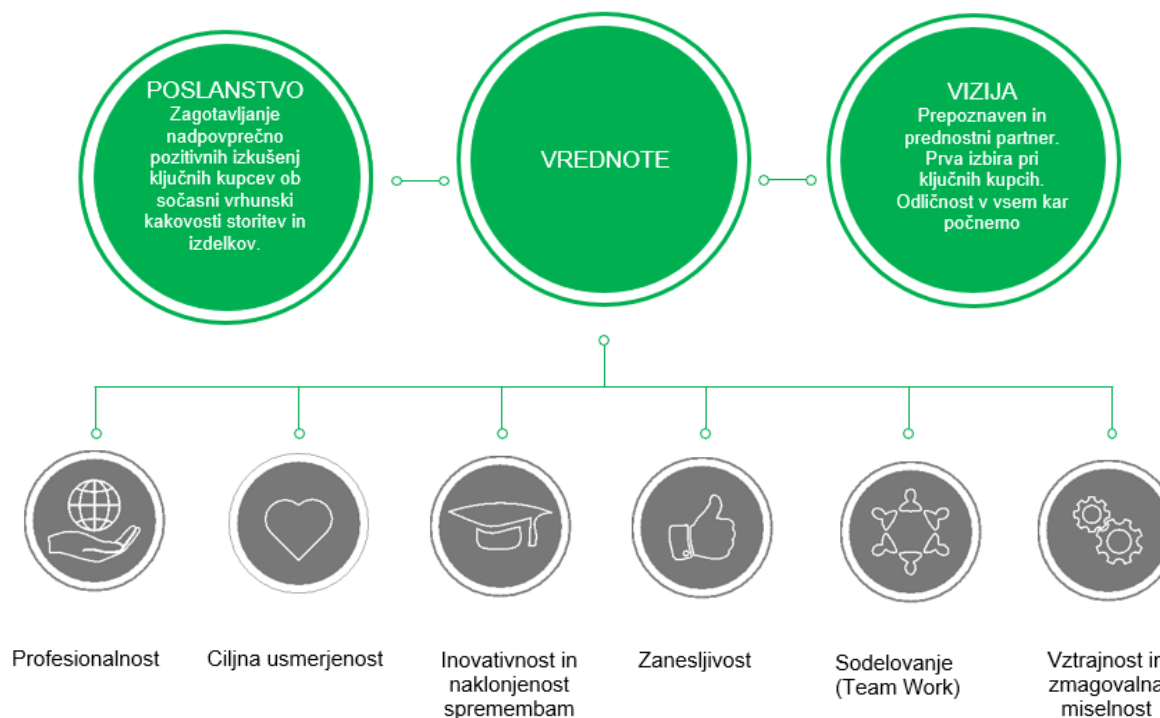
POSLANSTVO
Zagotavljanje nadpovprečno pozitivnih izkušenj ključnih kupcev ob sočasni vrhunski kakovosti storitev in izdelkov.

VREDNOTE

VIZIJA
Prepoznaven in prednostni partner. Prva izbira pri ključnih kupcih. Odličnost v vsem kar počnemo

Profesionalnost

Ciljna usmerjenost

Inovativnost in naklonjenost spremembam

Zanesljivost

Sodelovanje (Team Work)

Vztrajnost in zmagovalna miselnost